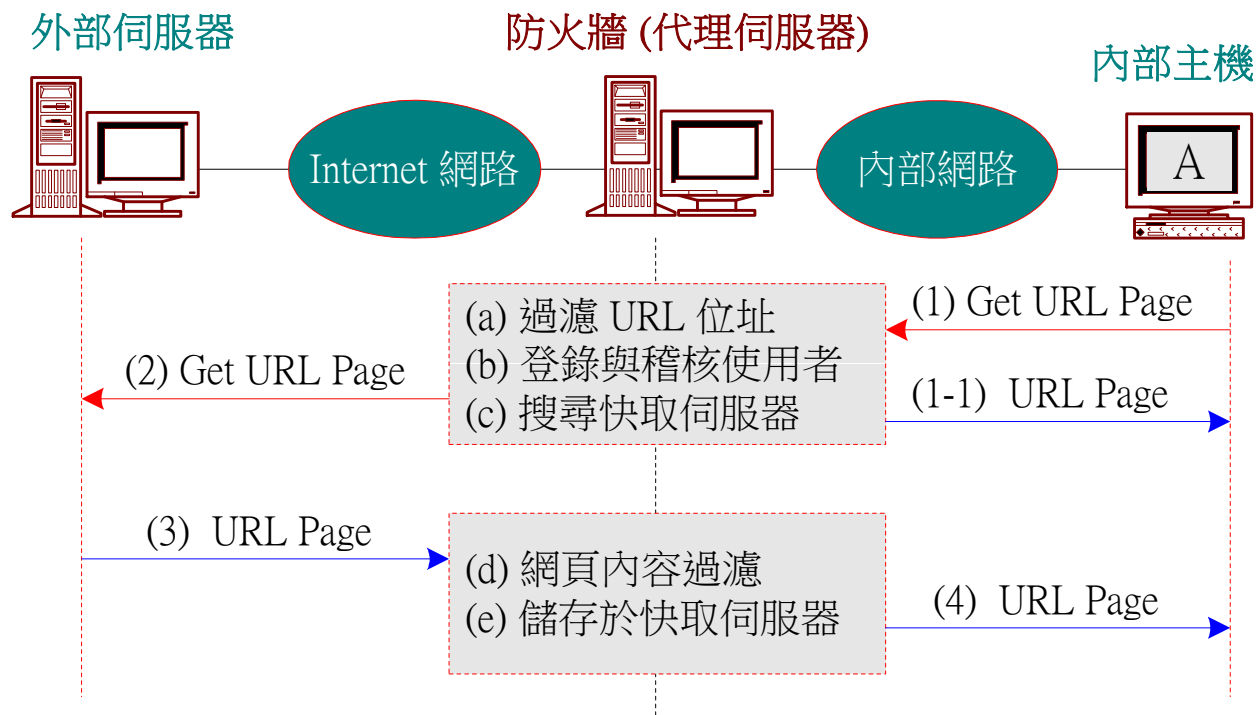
外部伺服器

防火牆 (代理伺服器)

內部主機

Internet 網路

內部網路

A

(1) Get URL Page

(a) 過濾 URL 位址
(b) 登錄與稽核使用者
(c) 搜尋快取伺服器

(2) Get URL Page

(1-1) URL Page

(3) URL Page

(d) 網頁內容過濾
(e) 儲存於快取伺服器

(4) URL Page